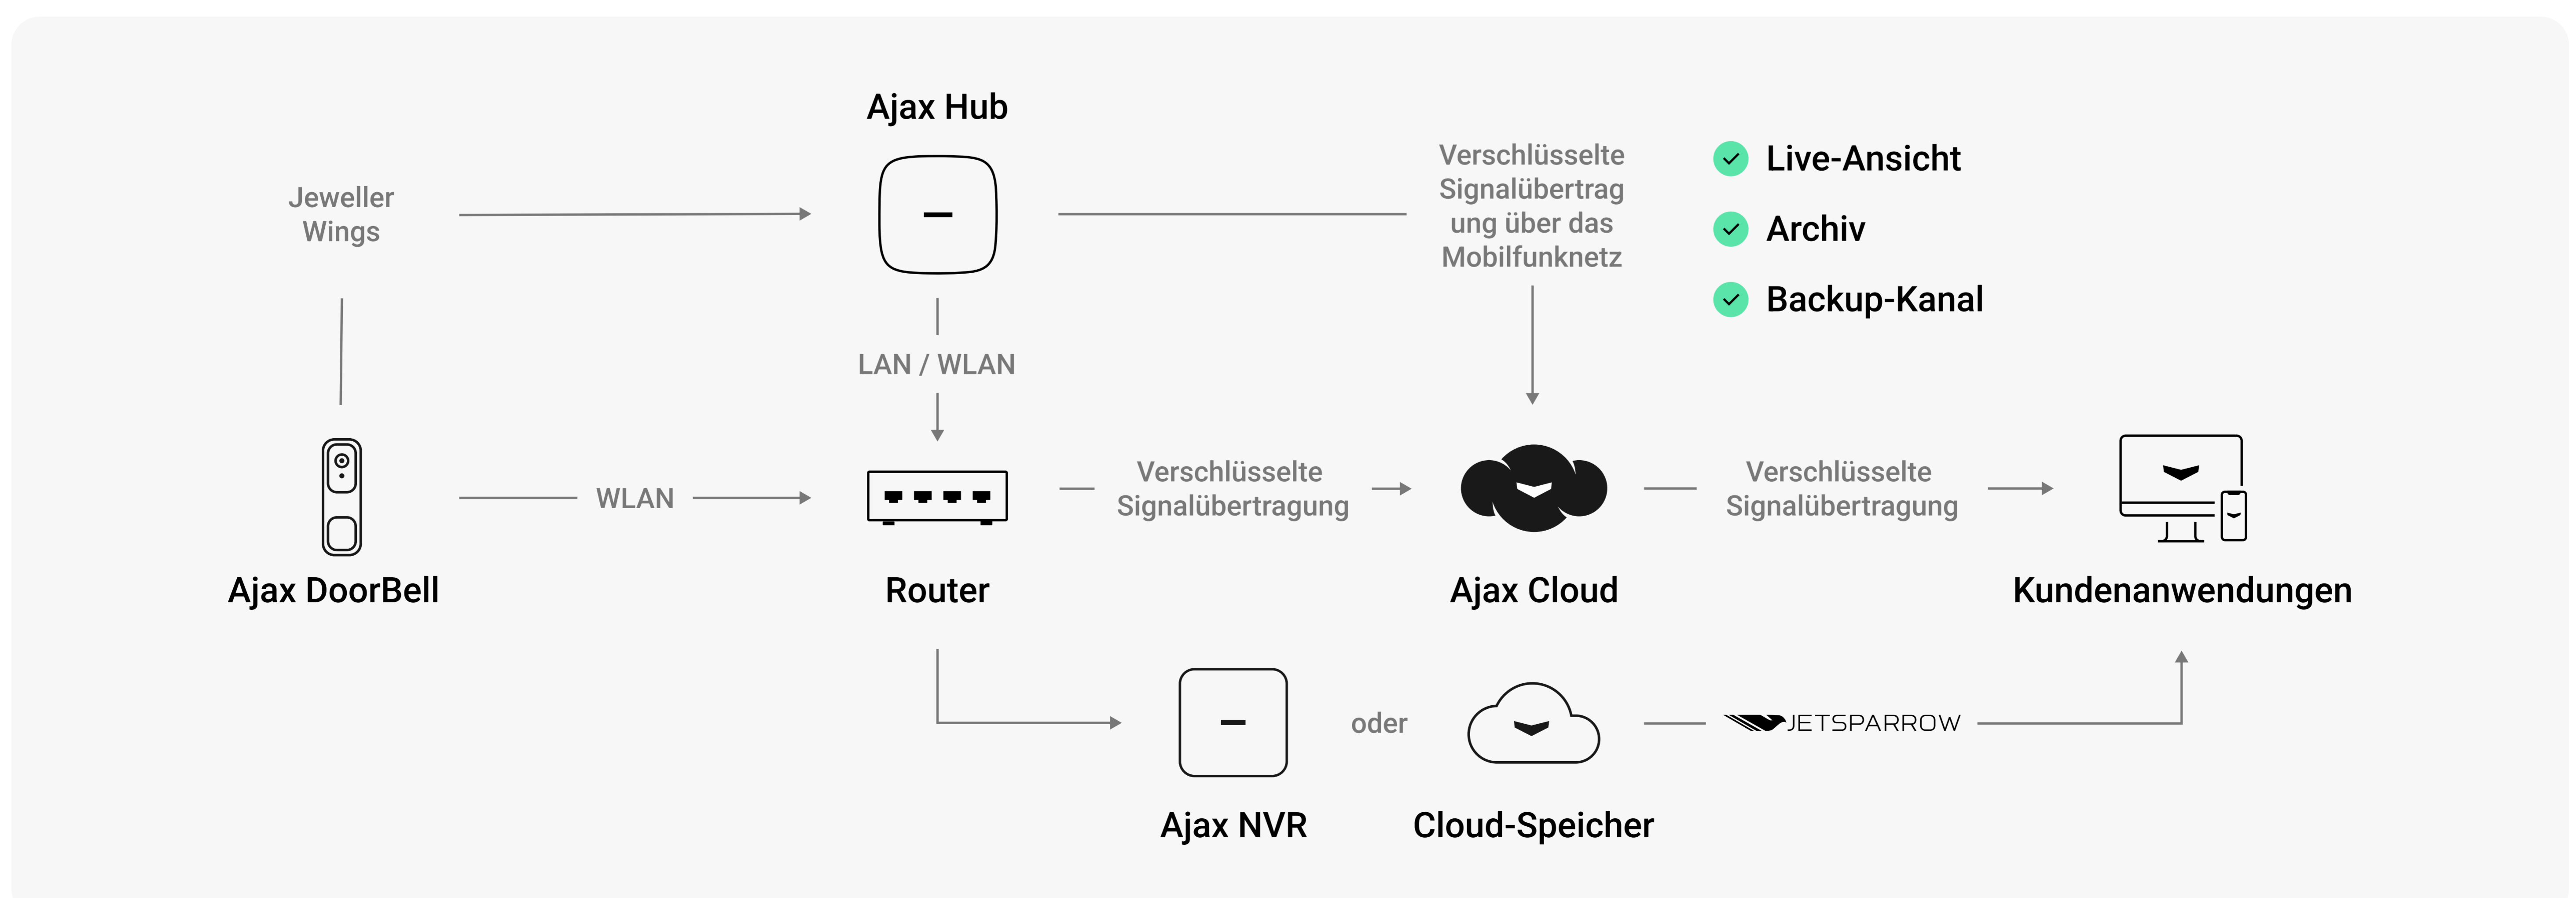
Ajax Hub

Jeweller Wings

Verschlüsselte Signalübertragung über das Mobilfunknetz

Live-Ansicht

Archiv

Backup-Kanal

LAN / WLAN

WLAN

Verschlüsselte Signalübertragung

Verschlüsselte Signalübertragung

Ajax DoorBell

Router

Ajax Cloud

Kundenanwendungen

oder

JETSPARROW

Ajax NVR

Cloud-Speicher